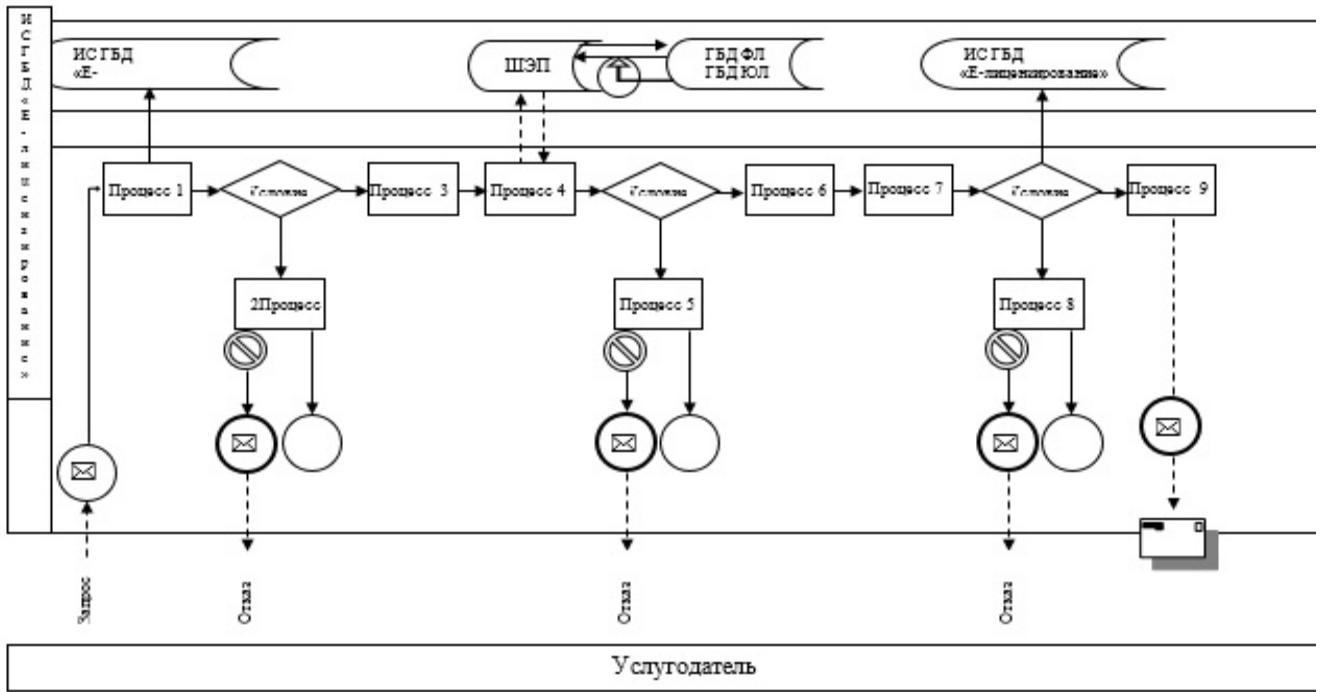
ИС ГБД «Е-лицензирование»

ИС ГБД «Е-

ШЭП

ГБД ФЛ
ГБД ЮЛ

ИС ГБД «Е-лицензирование»

Процесс 1

Условие

Процесс 3

Процесс 4

Условие

Процесс 6

Процесс 7

Условие

Процесс 9

2Процесс

Процесс 5

Процесс 8

Запрос

Отказ

Отказ

Отказ

Услугодатель